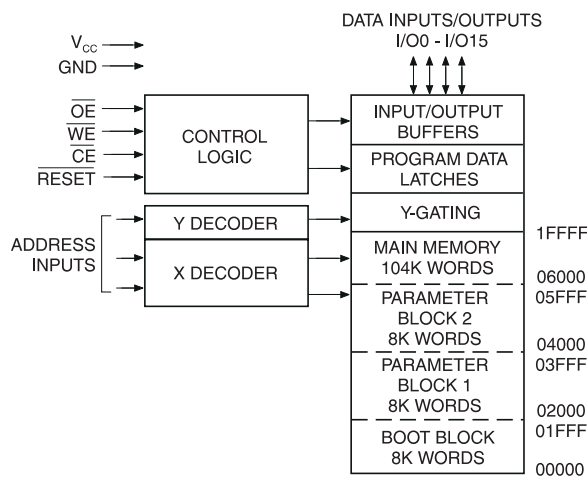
DATA INPUTS/OUTPUTS
I/O0 - I/O15

$V_{CC}$
GND

$\overline{OE}$
$\overline{WE}$
$\overline{CE}$
$\overline{RESET}$

CONTROL LOGIC

ADDRESS INPUTS

Y DECODER

X DECODER

INPUT/OUTPUT BUFFERS

PROGRAM DATA LATCHES

Y-GATING

MAIN MEMORY 104K WORDS

PARAMETER BLOCK 2 8K WORDS

PARAMETER BLOCK 1 8K WORDS

BOOT BLOCK 8K WORDS

1FFFF
06000
05FFF
04000
03FFF
02000
01FFF
00000